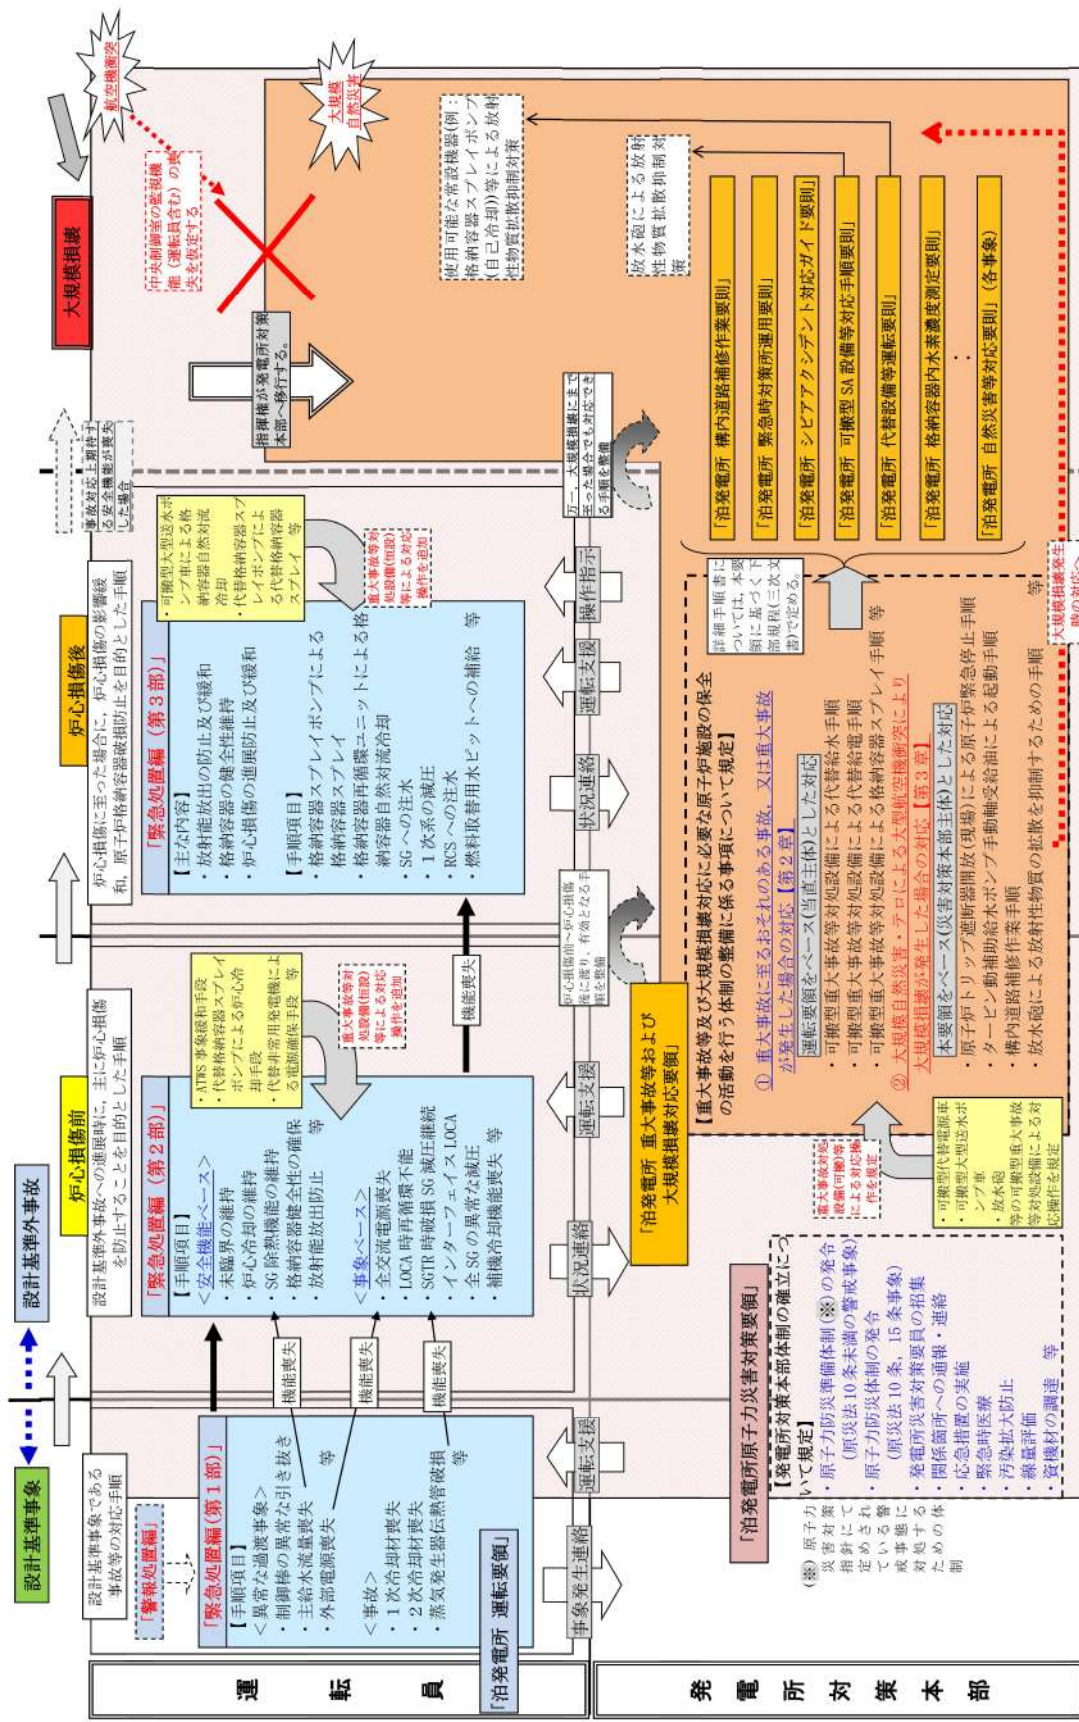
設計基準事象

設計基準外事故

炉心損傷前

炉心損傷後

大規模損壊

設計基準事象である事故等の対応手順

設計基準外事故への進展時に、主に炉心損傷を防止することを目的とした手順

炉心損傷に至った場合に、炉心損傷の影響緩和、原子炉格納容器破損防止を目的とした手順

事故対応上期待する安全機能が喪失した場合

「警報処置編」

「緊急処置編（第１部）」
【手順項目】
＜異常な過渡事象＞
・制御棒の異常な引き抜き
・主給水流量喪失
・外部電源喪失　等
＜事故＞
・１次冷却材喪失
・２次冷却材喪失
・蒸気発生器伝熱管破損　等

「泊発電所　運転要領」

機能喪失

機能喪失

機能喪失

「緊急処置編（第２部）」
【手順項目】
＜安全機能ベース＞
・未臨界の維持
・炉心冷却の維持
・SG除熱機能の維持
・格納容器健全性の確保
・放射能放出防止　等
＜事象ベース＞
・全交流電源喪失
・LOCA時再循環不能
・SGTR時破損SG減圧継続
・インターフェイスLOCA
・全SGの異常な減圧
・補機冷却機能喪失　等

・ATWS事象緩和手段
・代替格納容器スプレイポンプによる炉心冷却手段
・代替非常用発電機による電源確保手段　等

重大事故等対処設備(恒設)等による対応操作を追加

機能喪失

「緊急処置編（第３部）」
【主な内容】
・放射能放出の防止及び緩和
・格納容器の健全性維持
・炉心損傷の進展防止及び緩和
【手順項目】
・格納容器スプレイポンプによる格納容器スプレイ
・格納容器再循環ユニットによる格納容器自然対流冷却
・SGへの注水
・１次系の減圧
・RCSへの注水
・燃料取替用水ピットへの補給　等

・可搬型大型送水ポンプ車による格納容器自然対流冷却
・代替格納容器スプレイポンプによる代替格納容器スプレイ　等

重大事故等対処設備(恒設)等による対応操作を追加

炉心損傷前→炉心損傷後に至り、有効となる手順を整備

万一、大規模損壊に至った場合でも有効な対応できる手順を整備

事象発生連絡

運転支援

状況連絡

運転支援

状況連絡

運転支援

操作指示

指揮権が発電所対策本部へ移行する。

航空機衝突

大規模自然災害

中央制御室の監視機能（運転員含む）の喪失を仮定する

使用可能な常設機器(例：格納容器スプレイポンプ(自己冷却))等による放射性物質拡散抑制対策

放水砲による放射性物質拡散抑制対策

「泊発電所　構内道路補修作業要則」
「泊発電所　緊急時対策所運用要則」
「泊発電所　シビアアクシデント対応ガイド要則」
「泊発電所　可搬型SA設備等対応手順要則」
「泊発電所　代替設備等運転要則」
「泊発電所　格納容器内水素濃度測定要則」
・
・
「泊発電所　自然災害等対応要則」（各事象）

大規模損壊発生時の対応へ

詳細手順書については、本要領に基づく下部規程(三次文書)で定める。

「泊発電所　重大事故等および大規模損壊対応要領」

【重大事故等及び大規模損壊対応に必要な原子炉施設の保全の活動を行う体制の整備に係る事項について規定】

①　重大事故に至るおそれのある事故、又は重大事故が発生した場合の対応【第２部】
運転要領をベース(当直主体)とした対応
・可搬型重大事故等対処設備による代替給水手順
・可搬型重大事故等対処設備による代替給電手順
・可搬型重大事故等対処設備による格納容器スプレイ手順　等

②　大規模自然災害・テロによる大型航空機衝突により大規模損壊が発生した場合の対応【第３部】
本要領をベース(災害対策本部主体)とした対応
・原子炉トリップ遮断器開放(現場)による原子炉緊急停止手順
・タービン動補助給水ポンプ手動軸受給油による起動手順
・構内道路補修作業手順
・放水砲による放射性物質の拡散を抑制するための手順　等

重大事故等対処設備(可搬型)等による対応操作を規定

・可搬型代替電源車
・可搬型大型送水ポンプ車
・放水砲
等の可搬型重大事故等対処設備による対応操作を規定

「泊発電所原子力災害対策要領」

【発電所対策本部体制の確立について規定】
・原子力防災準備体制(※)の発令
（原災法10条未満の警戒事象）
・原子力防災体制の発令
（原災法10条、15条事象）
・発電所災害対策要員の招集
・関係箇所への通報・連絡
・応急措置の実施
・緊急時医療
・汚染拡大防止
・線量評価
・資機材の調達　等

(※)原子力災害対策指針にて定められている警戒事態に対処するための体制

運転員

発電所対策本部